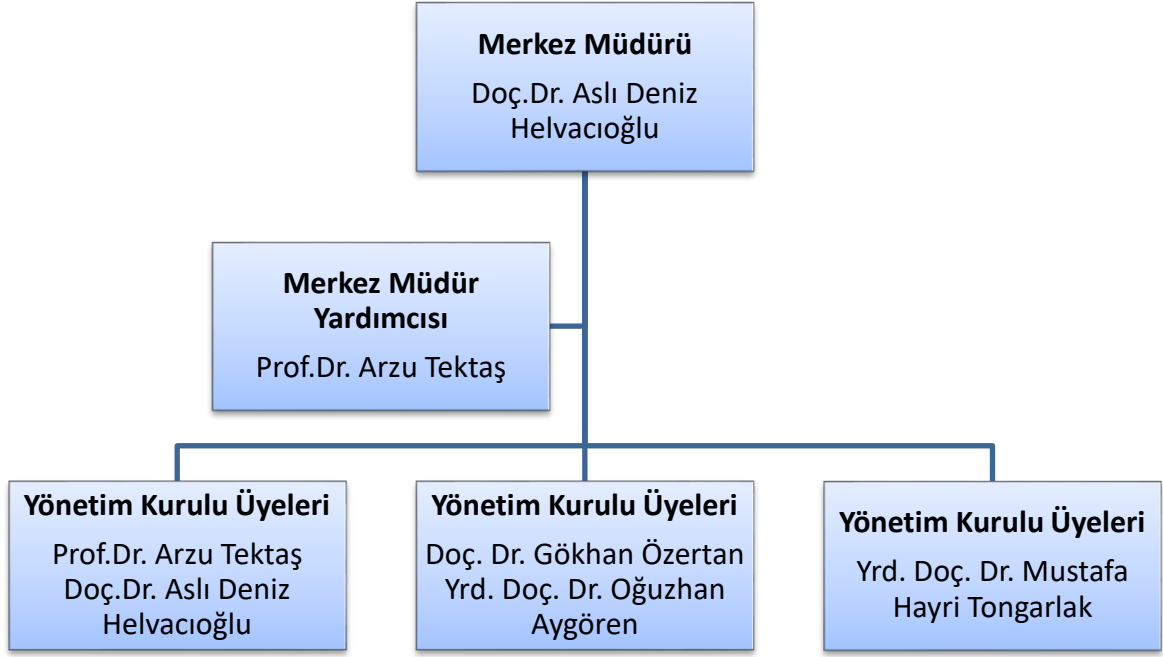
Merkez Müdürü

Doç.Dr. Aslı Deniz Helvacıoğlu

Merkez Müdür Yardımcısı

Prof.Dr. Arzu Tektaş

Yönetim Kurulu Üyeleri

Prof.Dr. Arzu Tektaş
Doç.Dr. Aslı Deniz Helvacıoğlu

Yönetim Kurulu Üyeleri

Doç. Dr. Gökhan Özertan
Yrd. Doç. Dr. Oğuzhan Aygören

Yönetim Kurulu Üyeleri

Yrd. Doç. Dr. Mustafa Hayri Tongarlak